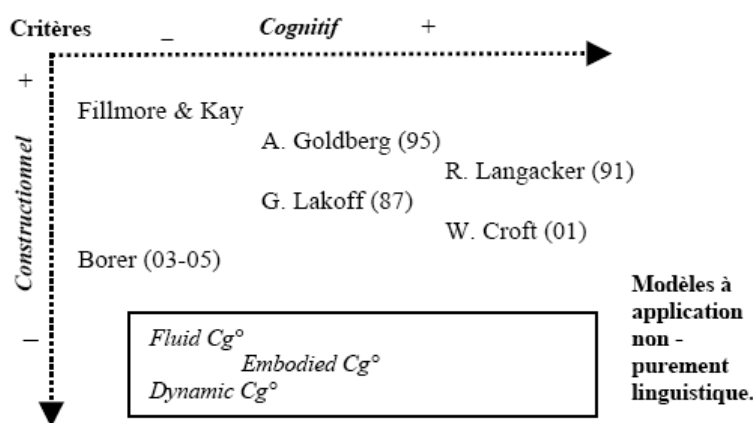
Critères _ Cognitif +

+

Constructionnel

Fillmore & Kay

A. Goldberg (95)

R. Langacker (91)

G. Lakoff (87)

W. Croft (01)

Borer (03-05)

–

Fluid Cg°
Embodied Cg°
Dynamic Cg°

Modèles à application non - purement linguistique.